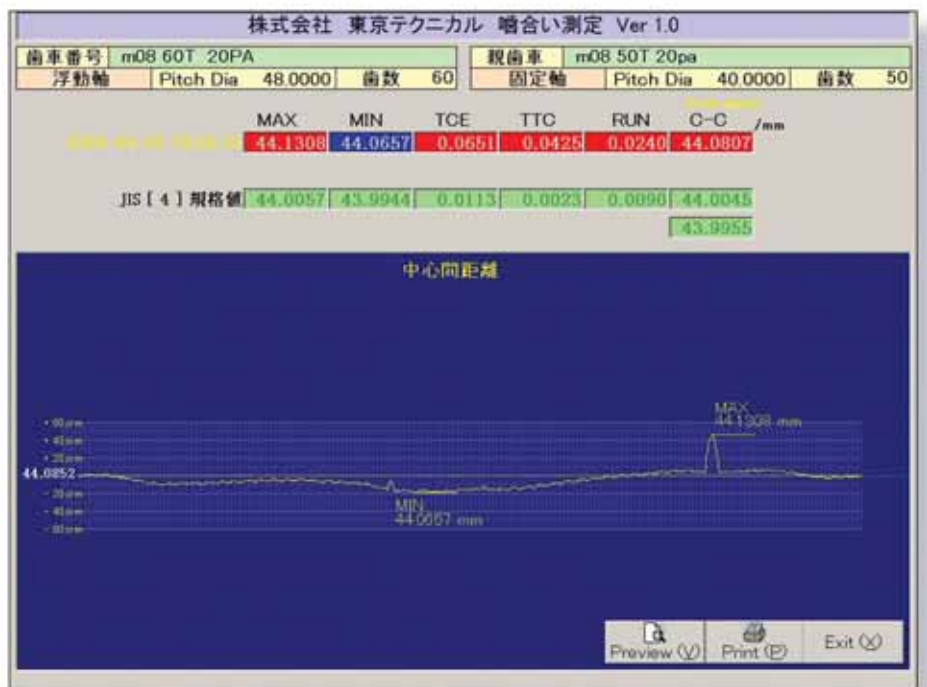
株式会社 東京テクニカル 噛合い測定 Ver 1.0

歯車番号 m08 60T 20PA
浮動軸 Pitch Dia 48.0000 歯数 60

親歯車 m08 50T 20pa
固定軸 Pitch Dia 40.0000 歯数 50

| | MAX | MIN | TCE | TTC | RUN | C-C /mm |
|---|---|---|---|---|---|---|
| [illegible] | 44.1308 | 44.0657 | 0.0651 | 0.0425 | 0.0240 | 44.0807 |
| JIS [ 4 ] 規格値 | 44.0057 | 43.9944 | 0.0113 | 0.0023 | 0.0090 | 44.0045 |
| | | | | | | 43.9955 |

中心間距離

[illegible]
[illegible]
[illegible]
44.0852
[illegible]
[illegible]
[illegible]

MAX
44.1308 mm

MIN
44.0657 mm

Preview (V) Print (P) Exit (X)